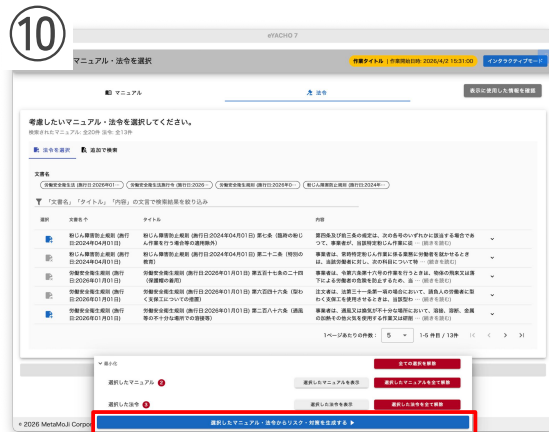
⑩

eYACHO 7

マニュアル・法令を選択

作業タイトル | 作業開始日時: 2026/4/2 15:31:00

インタラクティブモード

マニュアル

法令

表示に使用した情報を確認

考慮したいマニュアル・法令を選択してください。

検索されたマニュアル: 全20件 法令: 全13件

法令を選択

追加で検索

文書名

労働安全衛生規則 (施行日:2026年01...

労働安全衛生法施行令 (施行日:2026...

労働安全衛生規則 (施行日:2026年0...

粉じん障害防止規則 (施行日:2024年...

「文書名」「タイトル」「内容」の文言で検索結果を絞り込み

| 選択 | 文書名 | タイトル | 内容 |
|---|---|---|---|
| | 粉じん障害防止規則 (施行日:2024年04月01日) | 粉じん障害防止規則 (施行日:2024年04月01日) 第七条 (臨時の粉じん作業を行う場合等の適用除外) | 第四条及び前三条の規定は、次の各号のいずれかに該当する場合であつて、事業者が、当該特定粉じん作業に従 ... (続きを表示) |
| | 粉じん障害防止規則 (施行日:2024年04月01日) | 粉じん障害防止規則 (施行日:2024年04月01日) 第二十二条 (特別の教育) | 事業者は、常時特定粉じん作業に係る業務に労働者を就かせるときは、当該労働者に対し、次の科目について特 ... (続きを表示) |
| | 労働安全衛生規則 (施行日:2026年01月01日) | 労働安全衛生規則 (施行日:2026年01月01日) 第百五十七条の二十四 (保護帽の着用) | 事業者は、令第六条第十六号の作業を行うときは、物体の飛来又は落下による労働者の危険を防止するため、当 ... (続きを表示) |
| | 労働安全衛生規則 (施行日:2026年01月01日) | 労働安全衛生規則 (施行日:2026年01月01日) 第六百四十九条 (架わく支保工についての措置) | 注文者は、法第三十一条第一項の場合において、請負人の労働者に架わく支保工を使用させるときは、当該架わ ... (続きを表示) |
| | 労働安全衛生規則 (施行日:2026年01月01日) | 労働安全衛生規則 (施行日:2026年01月01日) 第五百八十八条 (通風等の不十分な場所での溶接等) | 事業者は、通風又は換気が不十分な場所において、溶接、溶断、金属の加熱その他火気を使用する作業又は研削 ... (続きを表示) |

1ページあたりの件数: 5

1-5 件目 / 13件

最小化

全ての選択を解除

選択したマニュアル 6

選択したマニュアルを表示

選択したマニュアルを全て解除

選択した法令 5

選択した法令を表示

選択した法令を全て解除

選択したマニュアル・法令からリスク・対策を生成する

© 2026 MetaMoJi Corpor